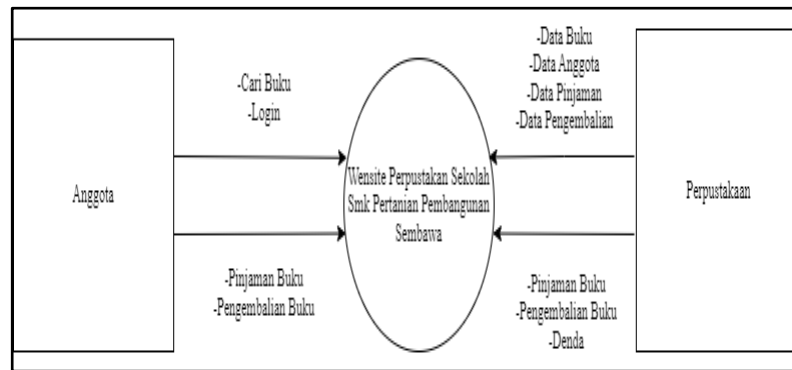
Anggota

-Cari Buku
-Login

-Pinjaman Buku
-Pengembalian Buku

Wensite Perpustakan Sekolah Smk Pertanian Pembangunan Sembawa

-Data Buku
-Data Anggota
-Data Pinjaman
-Data Pengembalian

-Pinjaman Buku
-Pengembalian Buku
-Denda

Perpustakaan